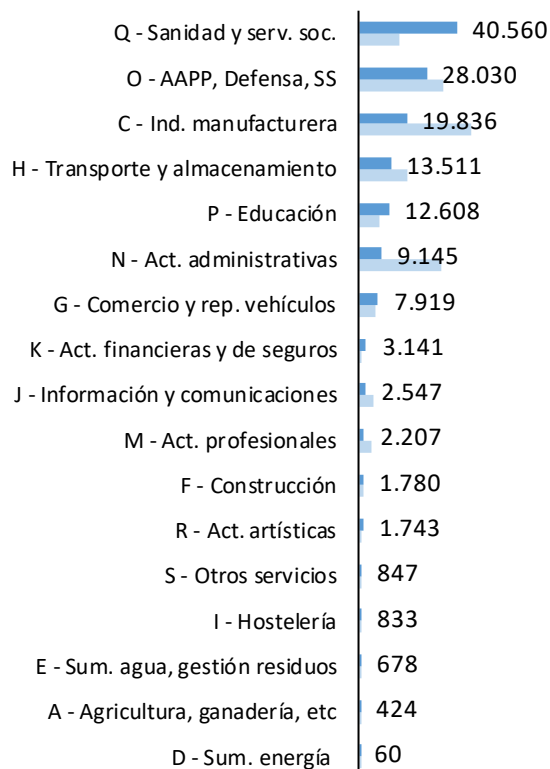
Q - Sanidad y serv. soc. 40.560
O - AAPP, Defensa, SS 28.030
C - Ind. manufacturera 19.836
H - Transporte y almacenamiento 13.511
P - Educación 12.608
N - Act. administrativas 9.145
G - Comercio y rep. vehículos 7.919
K - Act. financieras y de seguros 3.141
J - Información y comunicaciones 2.547
M - Act. profesionales 2.207
F - Construcción 1.780
R - Act. artísticas 1.743
S - Otros servicios 847
I - Hostelería 833
E - Sum. agua, gestión residuos 678
A - Agricultura, ganadería, etc 424
D - Sum. energía 60